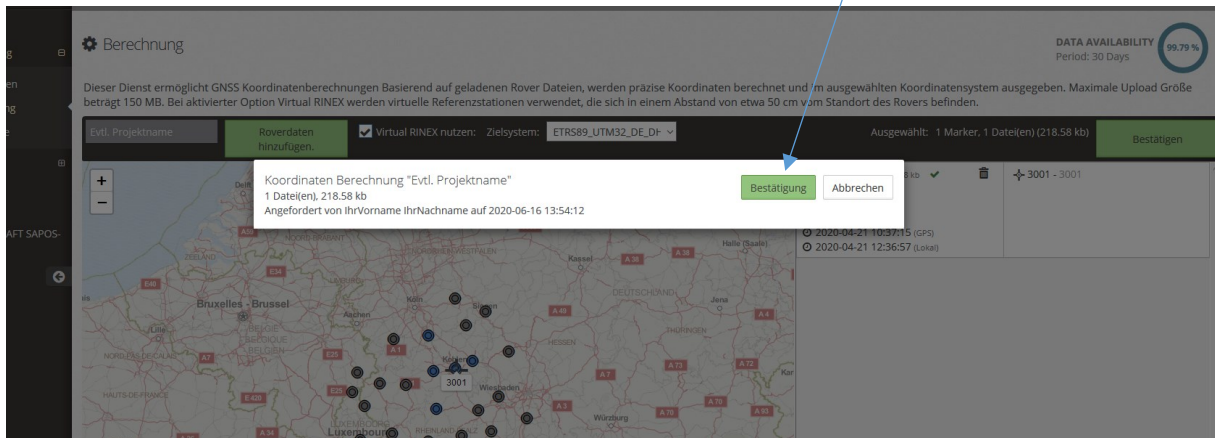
Berechnung

DATA AVAILABILITY
Period: 30 Days
99.79 %

Dieser Dienst ermöglicht GNSS Koordinatenberechnungen Basierend auf geladenen Rover Dateien, werden präzise Koordinaten berechnet und im ausgewählten Koordinatensystem ausgegeben. Maximale Upload Größe beträgt 150 MB. Bei aktivierter Option Virtual RINEX werden virtuelle Referenzstationen verwendet, die sich in einem Abstand von etwa 50 cm vom Standort des Rovers befinden.

Evtl. Projektname
Roverdaten hinzufügen.
Virtual RINEX nutzen: Zielsystem: ETRS89_UTM32_DE_DH
Ausgewählt: 1 Marker, 1 Datei(en) (218.58 kb)
Bestätigen

Koordinaten Berechnung "Evtl. Projektname"
1 Datei(en), 218.58 kb
Angefordert von IhrVorname IhrNachname auf 2020-06-16 13:54:12
Bestätigung
Abbrechen

3001 - 3001
2020-04-21 10:37:15 (GPS)
2020-04-21 12:36:57 (Lokal)

AFT SAPOS-

Bruxelles - Brussel
Luxembourg
Kassel
Jena
Wiesbaden
Würzburg
DEUTSCHLAND
THÜRINGEN
3001